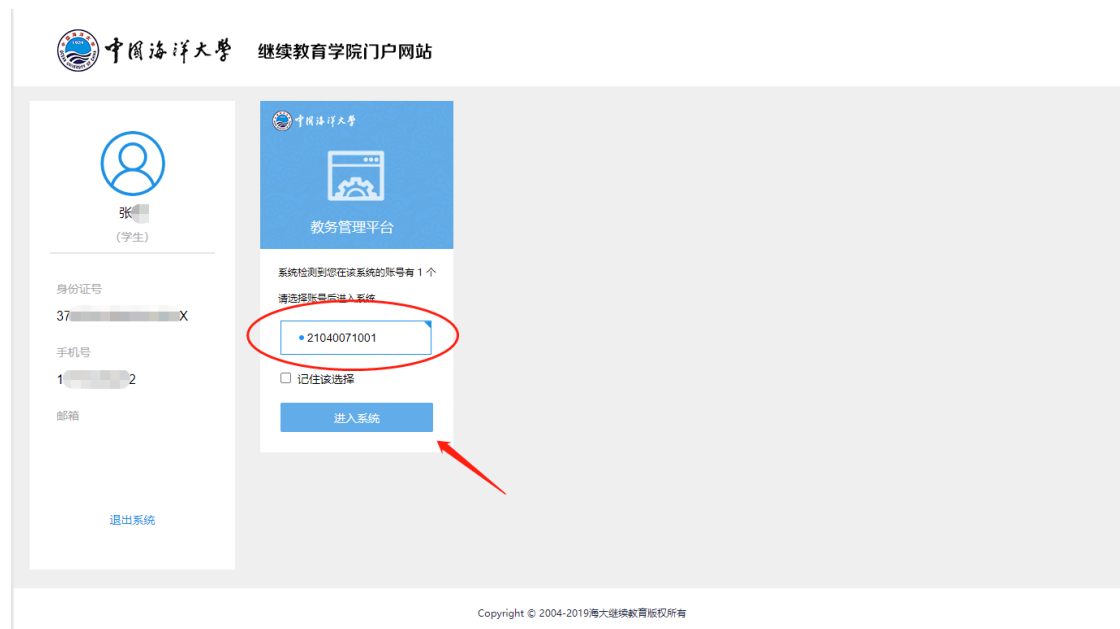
中國海洋大學 继续教育学院门户网站

张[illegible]
(学生)

身份证号
37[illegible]X

手机号
1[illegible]2

邮箱

退出系统

中國海洋大學

教务管理平台

系统检测到您在该系统的账号有 1 个
请选择账号后进入系统

21040071001

记住该选择

进入系统

Copyright © 2004-2019海大继续教育版权所有